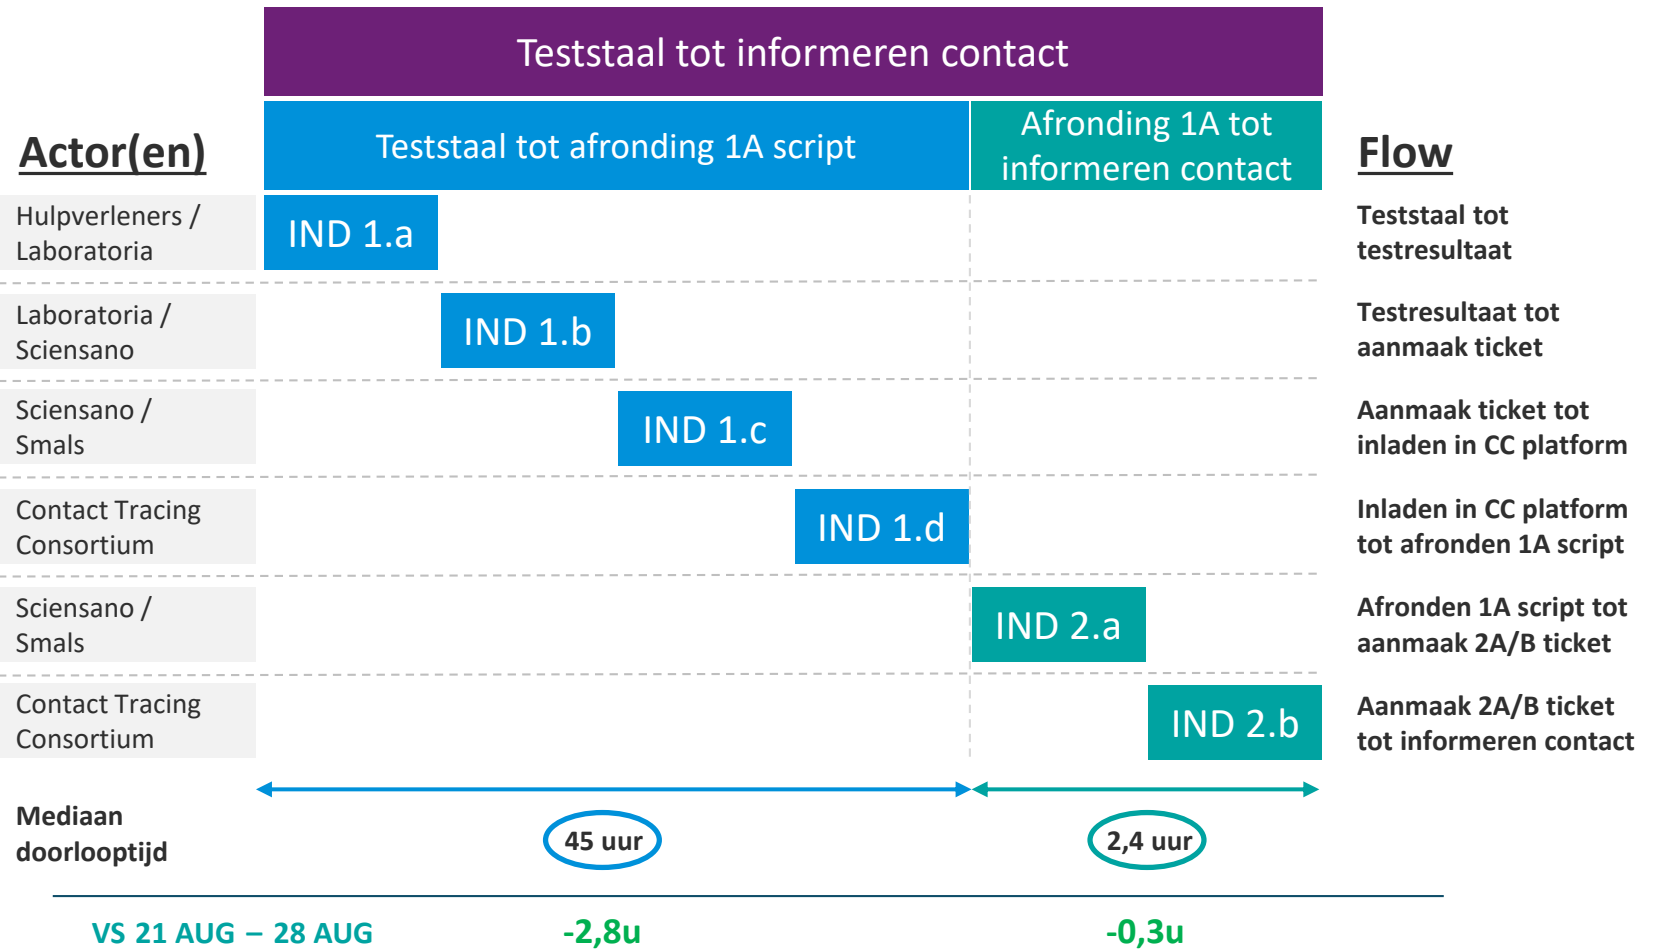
Teststaal tot informeren contact

Actor(en)

Teststaal tot afronding 1A script

Afronding 1A tot informeren contact

Flow

Hulpverleners / Laboratoria

IND 1.a

Teststaal tot testresultaat

Laboratoria / Sciensano

IND 1.b

Testresultaat tot aanmaak ticket

Sciensano / Smals

IND 1.c

Aanmaak ticket tot inladen in CC platform

Contact Tracing Consortium

IND 1.d

Inladen in CC platform tot afronden 1A script

Sciensano / Smals

IND 2.a

Afronden 1A script tot aanmaak 2A/B ticket

Contact Tracing Consortium

IND 2.b

Aanmaak 2A/B ticket tot informeren contact

Mediaan doorlooptijd

45 uur

2,4 uur

VS 21 AUG – 28 AUG

-2,8u

-0,3u